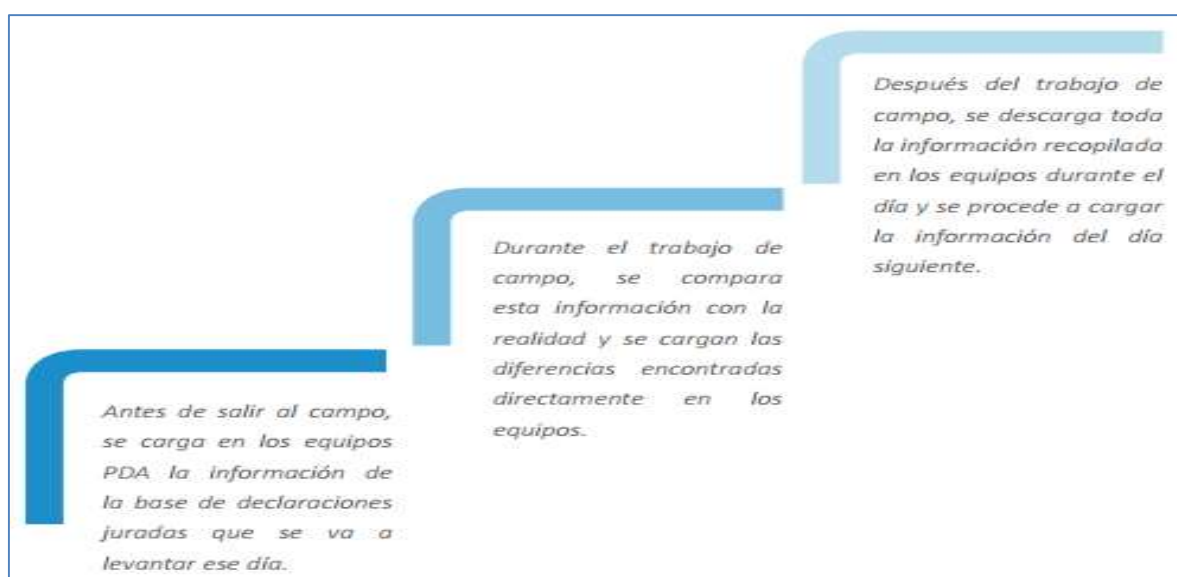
Antes de salir al campo, se carga en los equipos PDA la información de la base de declaraciones juradas que se va a levantar ese día.

Durante el trabajo de campo, se compara esta información con la realidad y se cargan las diferencias encontradas directamente en los equipos.

Después del trabajo de campo, se descarga toda la información recopilada en los equipos durante el día y se procede a cargar la información del día siguiente.